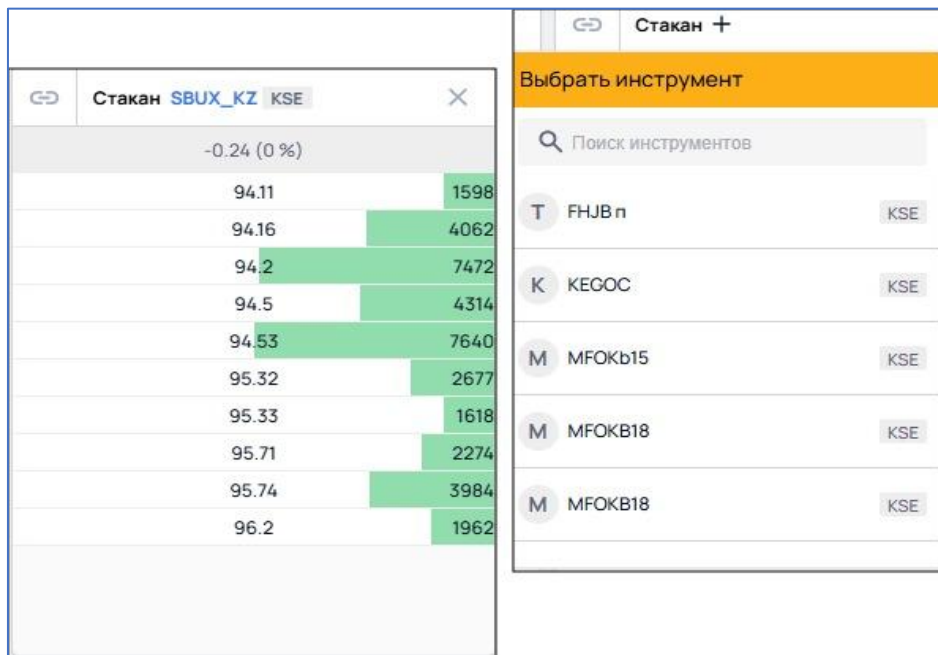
Стакан SBUX_KZ KSE

-0.24 (0 %)

| | |
|---|---|
| 94.11 | 1598 |
| 94.16 | 4062 |
| 94.2 | 7472 |
| 94.5 | 4314 |
| 94.53 | 7640 |
| 95.32 | 2677 |
| 95.33 | 1618 |
| 95.71 | 2274 |
| 95.74 | 3984 |
| 96.2 | 1962 |

Стакан +

Выбрать инструмент

Поиск инструментов

T FHJB n KSE

K KEGOC KSE

M MFOKb15 KSE

M MFOKB18 KSE

M MFOKB18 KSE